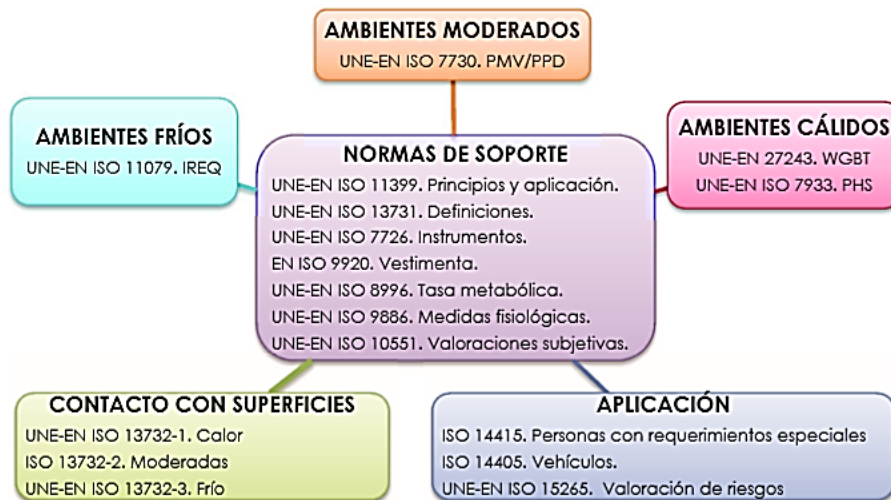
AMBIENTES MODERADOS
UNE-EN ISO 7730. PMV/PPD

AMBIENTES FRÍOS
UNE-EN ISO 11079. IREQ

NORMAS DE SOPORTE
UNE-EN ISO 11399. Principios y aplicación.
UNE-EN ISO 13731. Definiciones.
UNE-EN ISO 7726. Instrumentos.
EN ISO 9920. Vestimenta.
UNE-EN ISO 8996. Tasa metabólica.
UNE-EN ISO 9886. Medidas fisiológicas.
UNE-EN ISO 10551. Valoraciones subjetivas.

AMBIENTES CÁLIDOS
UNE-EN 27243. WGBT
UNE-EN ISO 7933. PHS

CONTACTO CON SUPERFICIES
UNE-EN ISO 13732-1. Calor
ISO 13732-2. Moderadas
UNE-EN ISO 13732-3. Frío

APLICACIÓN
ISO 14415. Personas con requerimientos especiales
ISO 14405. Vehículos.
UNE-EN ISO 15265. Valoración de riesgos